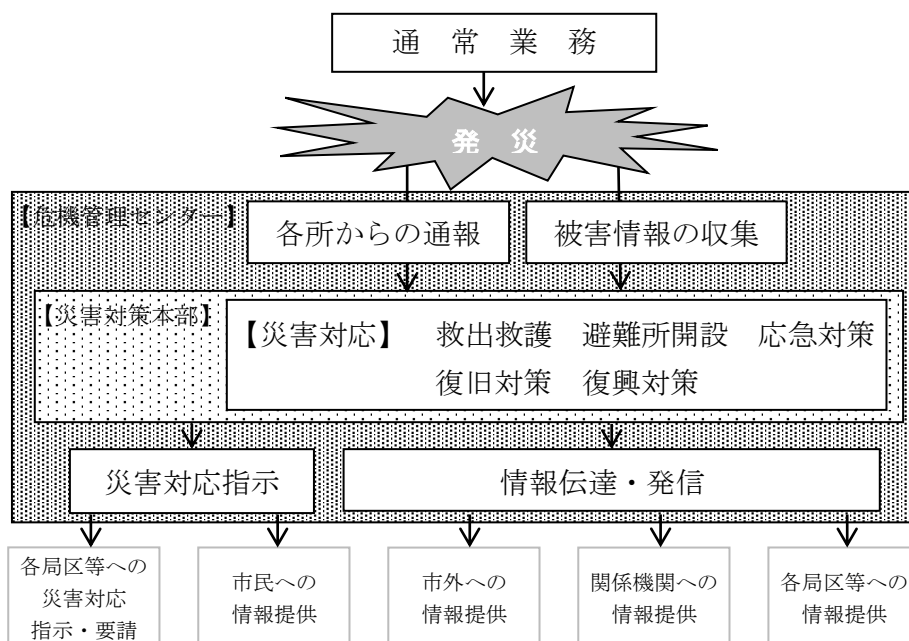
通 常 業 務

発 災

【危機管理センター】

各所からの通報

被害情報の収集

【災害対策本部】

【災害対応】 救出救護 避難所開設 応急対策 復旧対策 復興対策

災害対応指示

情報伝達・発信

各局区等への災害対応指示・要請

市民への情報提供

市外への情報提供

関係機関への情報提供

各局区等への情報提供